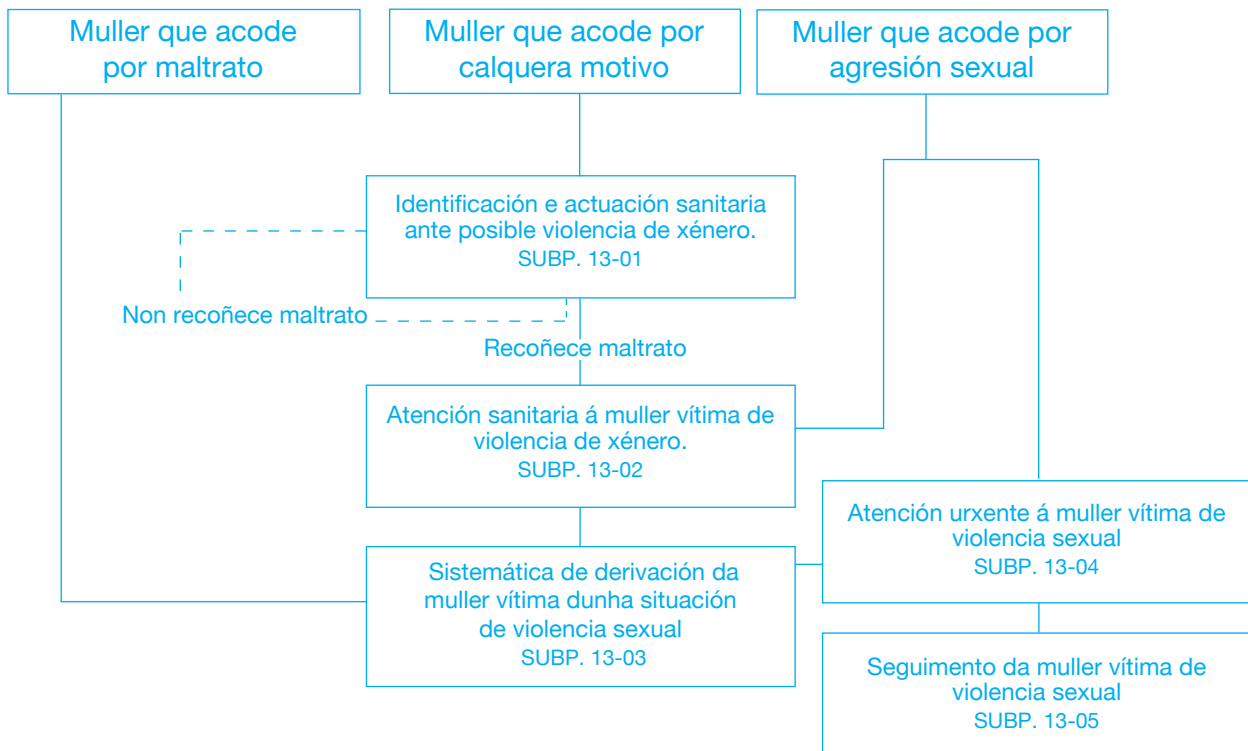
Muller que acode por maltrato

Muller que acode por calquera motivo

Muller que acode por agresión sexual

Identificación e actuación sanitaria ante posible violencia de xénero.
SUBP. 13-01

Non recoñece maltrato

Recoñece maltrato

Atención sanitaria á muller vítima de violencia de xénero.
SUBP. 13-02

Atención urxente á muller vítima de violencia sexual
SUBP. 13-04

Sistemática de derivación da muller vítima dunha situación de violencia sexual
SUBP. 13-03

Seguimento da muller vítima de violencia sexual
SUBP. 13-05